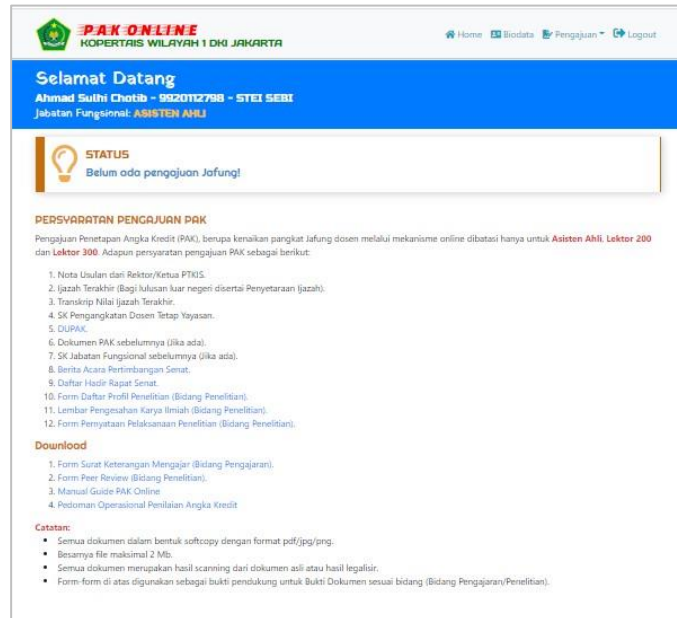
PAK ONLINE
KOPERTAIS WILAYAH 1 DKI JAKARTA

Home Biodata Pengajuan Logout

Selamat Datang
Ahmad Sulhi Chotib - 9920112798 - STEI SEBI
Jabatan Fungsional: ASISTEN AHLI

STATUS
Belum ada pengajuan Jafung!

PERSYARATAN PENGAJUAN PAK

Pengajuan Penetapan Angka Kredit (PAK), berupa kenaikan pangkat Jafung dosen melalui mekanisme online dibatasi hanya untuk Asisten Ahli, Lektor 200 dan Lektor 300. Adapun persyaratan pengajuan PAK sebagai berikut:

1. Nota Usulan dari Rektor/Ketua PTKIS.
2. Ijazah Terakhir (Bagi lulusan luar negeri disertai Penyetaraan Ijazah).
3. Transkrip Nilai Ijazah Terakhir.
4. SK Pengangkatan Dosen Tetap Yayasan.
5. DUPAK.
6. Dokumen PAK sebelumnya (Jika ada).
7. SK Jabatan Fungsional sebelumnya (Jika ada).
8. Berita Acara Pertimbangan Senat.
9. Daftar Hadir Rapat Senat.
10. Form Daftar Profil Penelitian (Bidang Penelitian).
11. Lembar Pengesahan Karya Ilmiah (Bidang Penelitian).
12. Form Pernyataan Pelaksanaan Penelitian (Bidang Penelitian).

Download

1. Form Surat Keterangan Mengajar (Bidang Pengajaran).
2. Form Peer Review (Bidang Penelitian).
3. Manual Guide PAK Online
4. Pedoman Operasional Penilaian Angka Kredit

Catatan:
- Semua dokumen dalam bentuk softcopy dengan format pdf/jpg/png.
- Besarnya file maksimal 2 Mb.
- Semua dokumen merupakan hasil scanning dari dokumen asli atau hasil legalisir.
- Form-form di atas digunakan sebagai bukti pendukung untuk Bukti Dokumen sesuai bidang (Bidang Pengajaran/Penelitian).